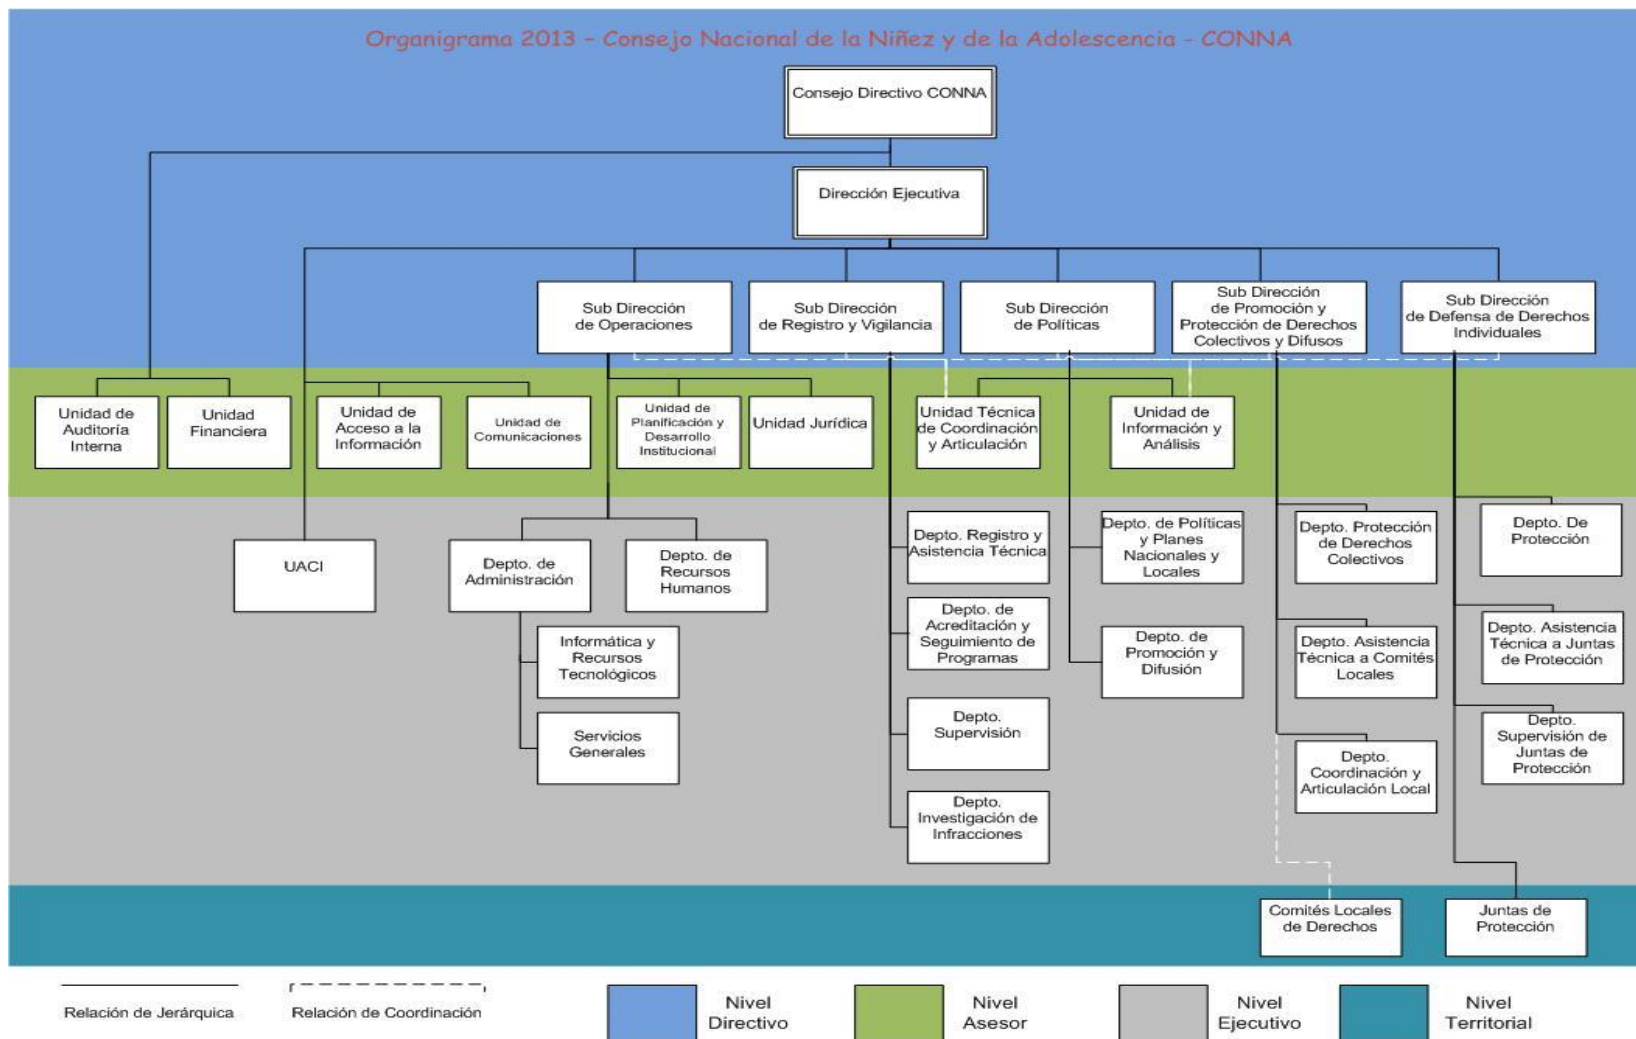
Organigrama 2013 - Consejo Nacional de la Niñez y de la Adolescencia - CONNA

Consejo Directivo CONNA

Dirección Ejecutiva

Sub Dirección de Operaciones

Sub Dirección de Registro y Vigilancia

Sub Dirección de Políticas

Sub Dirección de Promoción y Protección de Derechos Colectivos y Difusos

Sub Dirección de Defensa de Derechos Individuales

Unidad de Auditoría Interna

Unidad Financiera

Unidad de Acceso a la Información

Unidad de Comunicaciones

Unidad de Planificación y Desarrollo Institucional

Unidad Jurídica

Unidad Técnica de Coordinación y Articulación

Unidad de Información y Análisis

UACI

Depto. de Administración

Depto. de Recursos Humanos

Informática y Recursos Tecnológicos

Servicios Generales

Depto. Registro y Asistencia Técnica

Depto. de Acreditación y Seguimiento de Programas

Depto. Supervisión

Depto. Investigación de Infracciones

Depto. de Políticas y Planes Nacionales y Locales

Depto. de Promoción y Difusión

Depto. Protección de Derechos Colectivos

Depto. Asistencia Técnica a Comités Locales

Depto. Coordinación y Articulación Local

Depto. De Protección

Depto. Asistencia Técnica a Juntas de Protección

Depto. Supervisión de Juntas de Protección

Comités Locales de Derechos

Juntas de Protección

Relación de Jerárquica

Relación de Coordinación

Nivel Directivo

Nivel Asesor

Nivel Ejecutivo

Nivel Territorial